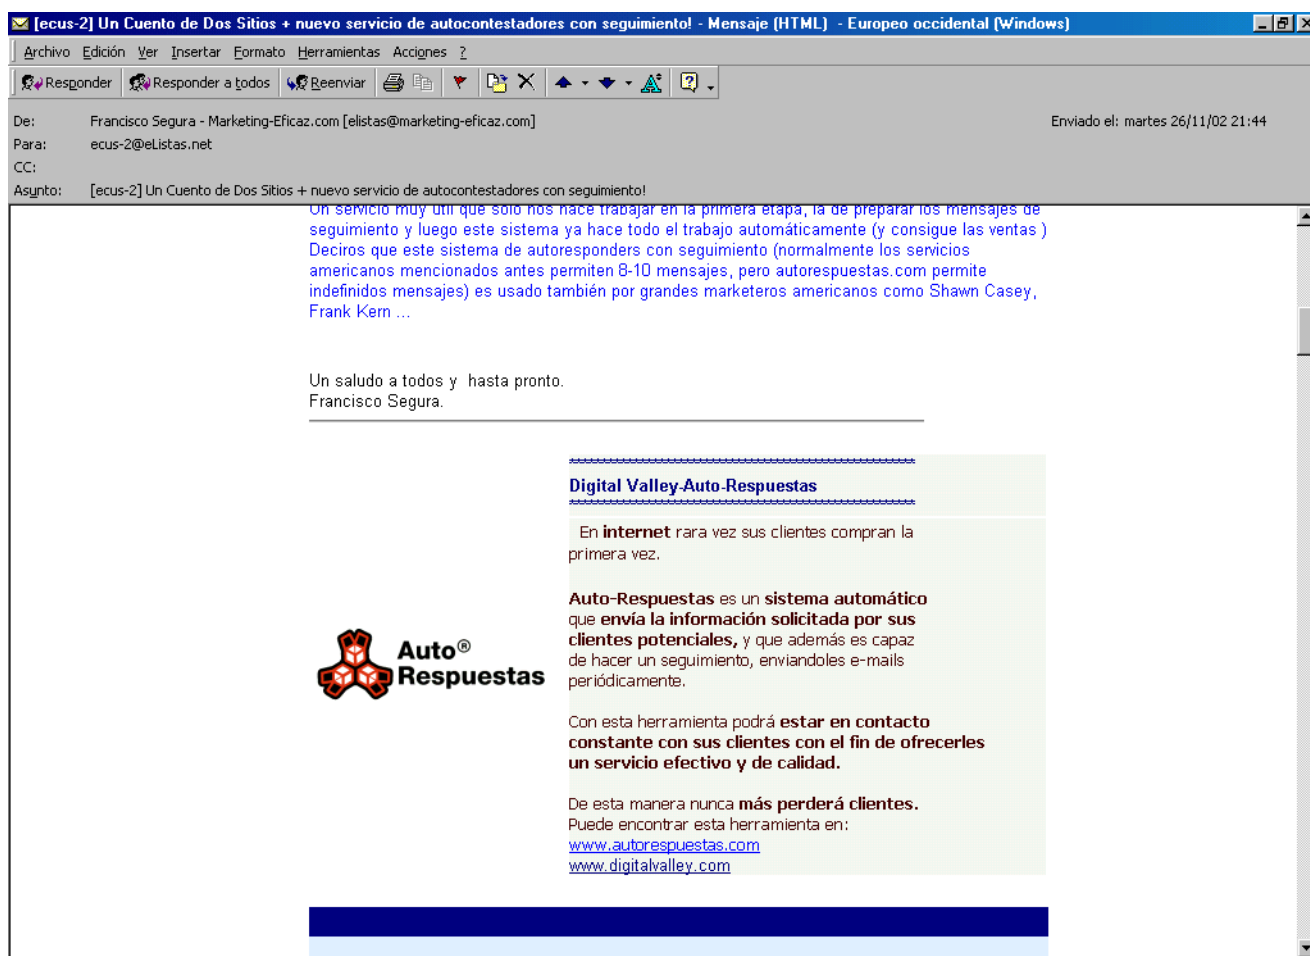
[ecus-2] Un Cuento de Dos Sitios + nuevo servicio de autocontestadores con seguimiento! - Mensaje (HTML) - Europeo occidental (Windows)

Archivo Edición Ver Insertar Formato Herramientas Acciones ?

Responder Responder a todos Reenviar

De: Francisco Segura - Marketing-Eficaz.com [elistas@marketing-eficaz.com]
Enviado el: martes 26/11/02 21:44
Para: ecus-2@eListas.net
CC:
Asunto: [ecus-2] Un Cuento de Dos Sitios + nuevo servicio de autocontestadores con seguimiento!

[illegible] seguimiento y luego este sistema ya hace todo el trabajo automáticamente (y consigue las ventas ) Deciros que este sistema de autoresponders con seguimiento (normalmente los servicios americanos mencionados antes permiten 8-10 mensajes, pero autorespuestas.com permite indefinidos mensajes) es usado también por grandes marketeros americanos como Shawn Casey, Frank Kern ...

Un saludo a todos y hasta pronto.
Francisco Segura.

Digital Valley-Auto-Respuestas

En internet rara vez sus clientes compran la primera vez.

Auto-Respuestas es un sistema automático que envía la información solicitada por sus clientes potenciales, y que además es capaz de hacer un seguimiento, enviandoles e-mails periódicamente.

Con esta herramienta podrá estar en contacto constante con sus clientes con el fin de ofrecerles un servicio efectivo y de calidad.

De esta manera nunca más perderá clientes.
Puede encontrar esta herramienta en:
www.autorespuestas.com
www.digitalvalley.com

Auto® Respuestas